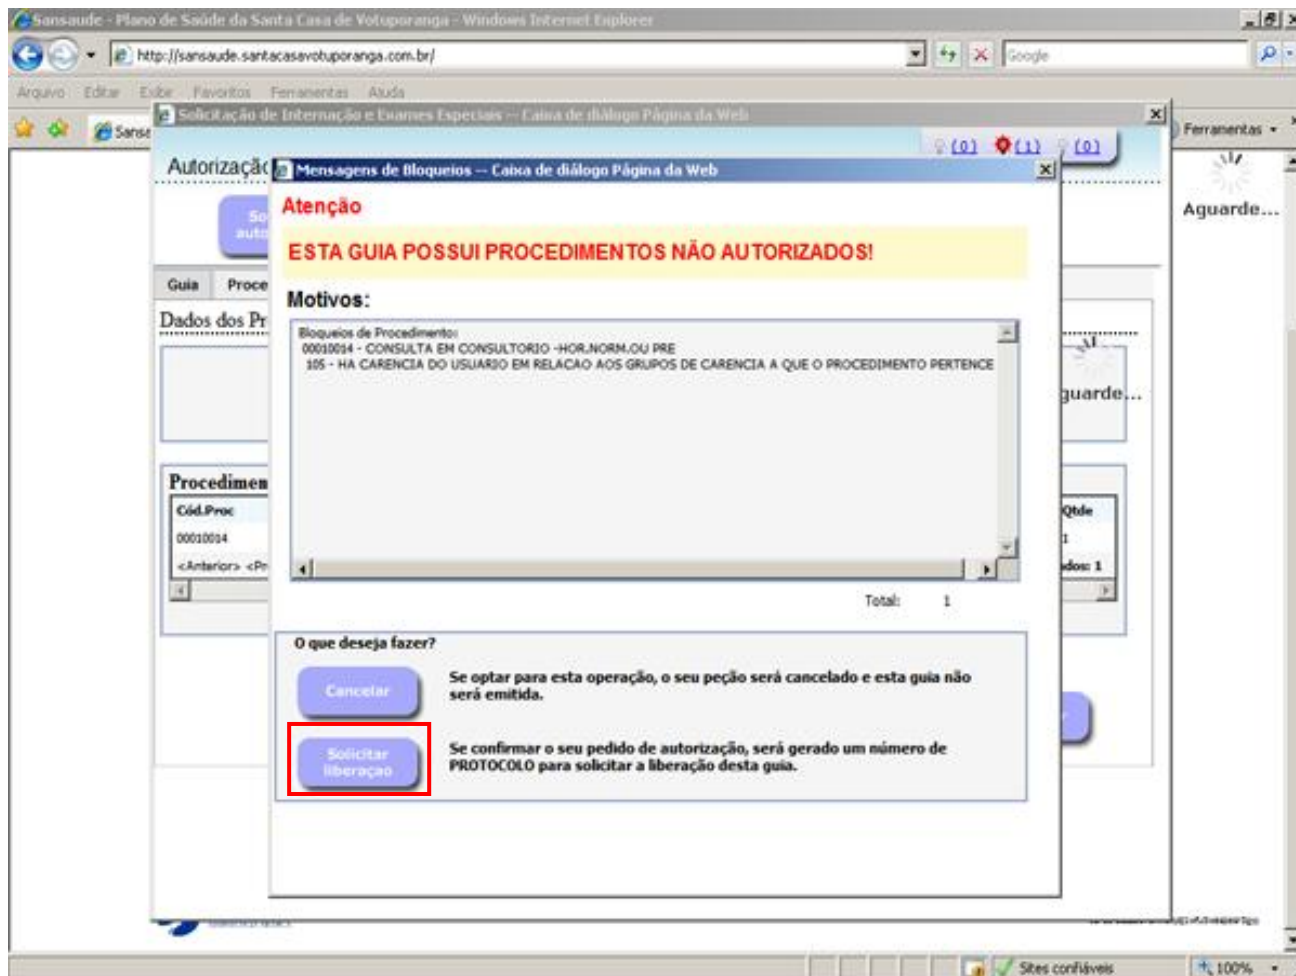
Sansaude - Plano de Saúde da Santa Casa de Votuporanga - Windows Internet Explorer

http://sansaude.santacasavotuporanga.com.br/

Google

Arquivo Editar Exibir Favoritos Ferramentas Ajuda

Sansa

Ferramentas

Solicitação de Internação e Exames Especiais -- Caixa de diálogo Página da Web

(0) (1) (0)

Autorizaçã

So auto

Guia Proce

Dados dos Pr

Procedimen

Cód.Proc

00010014

<Anterior> <Pr

Aguarde...

guarde...

Qtde

1

dos: 1

Mensagens de Bloqueios -- Caixa de diálogo Página da Web

Atenção

ESTA GUIA POSSUI PROCEDIMENTOS NÃO AUTORIZADOS!

Motivos:

Bloqueios de Procedimento:
00010014 - CONSULTA EM CONSULTORIO -HOR.NORM.OU PRE
105 - HA CARENCIA DO USUARIO EM RELACAO AOS GRUPOS DE CARENCIA A QUE O PROCEDIMENTO PERTENCE

Total: 1

O que deseja fazer?

Cancelar

Se optar para esta operação, o seu peção será cancelado e esta guia não será emitida.

Solicitar liberação

Se confirmar o seu pedido de autorização, será gerado um número de PROTOCOLO para solicitar a liberação desta guia.

Sites confiáveis

100%